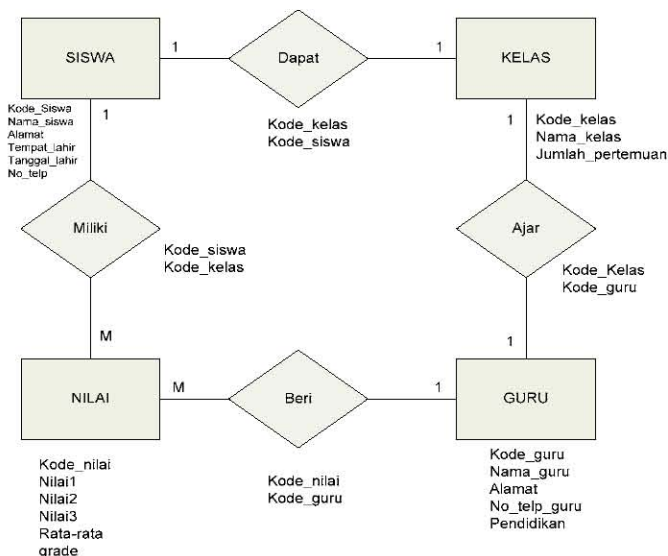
SISWA
1
Dapat
1
KELAS

Kode_kelas
Kode_siswa

Kode_Siswa
Nama_siswa
Alamat
Tempat_lahir
Tanggal_lahir
No_telp

1

1

Kode_kelas
Nama_kelas
Jumlah_pertemuan

Miliki

Kode_siswa
Kode_kelas

Ajar

Kode_Kelas
Kode_guru

M

1

NILAI
M
Beri
1
GURU

Kode_nilai
Nilai1
Nilai2
Nilai3
Rata-rata
grade

Kode_nilai
Kode_guru

Kode_guru
Nama_guru
Alamat
No_telp_guru
Pendidikan